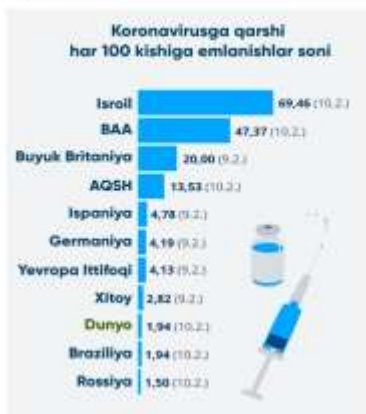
Koronavirusga qarshi har 100 kishiga emlanishlar soni

Isroil 69,46 (10.2.)
BAA 47,37 (10.2.)
Buyuk Britaniya 20,00 (9.2.)
AQSH 13,53 (10.2.)
Ispaniya 4,78 (9.2.)
Germaniya 4,19 (9.2.)
Yevropa Ittifoqi 4,13 (9.2.)
Xitoy 2,82 (9.2.)
Dunyo 1,94 (10.2.)
Braziliya 1,94 (10.2.)
Rossiya 1,50 (10.2.)